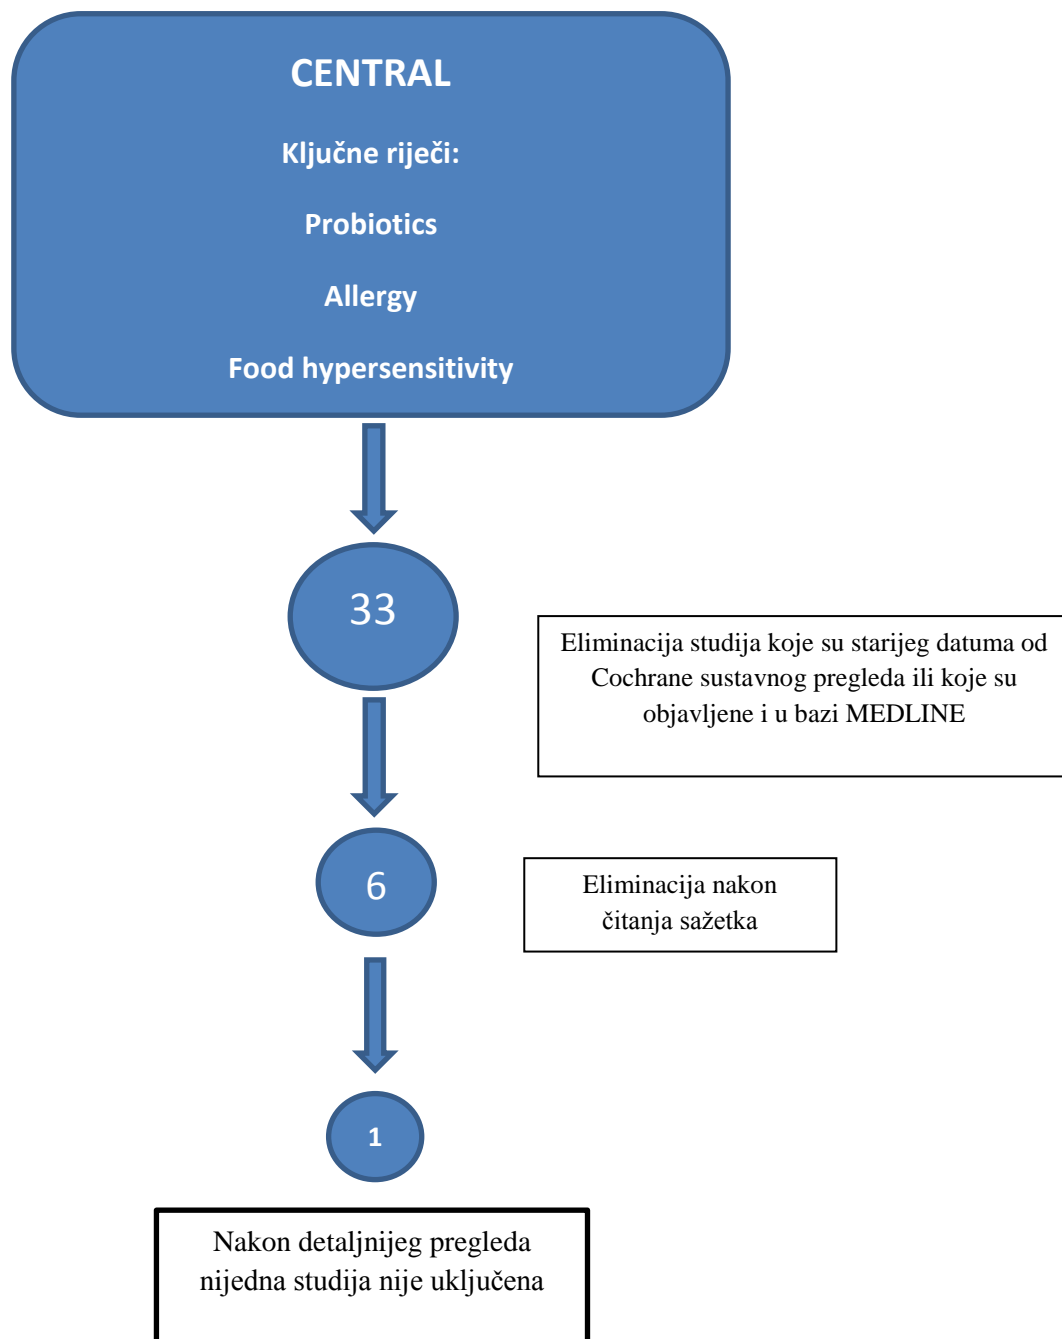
CENTRAL

Ključne riječi:

Probiotics

Allergy

Food hypersensitivity

33

Eliminacija studija koje su starijeg datuma od Cochrane sustavnog pregleda ili koje su objavljene i u bazi MEDLINE

6

Eliminacija nakon čitanja sažetka

1

Nakon detaljnijeg pregleda nijedna studija nije uključena